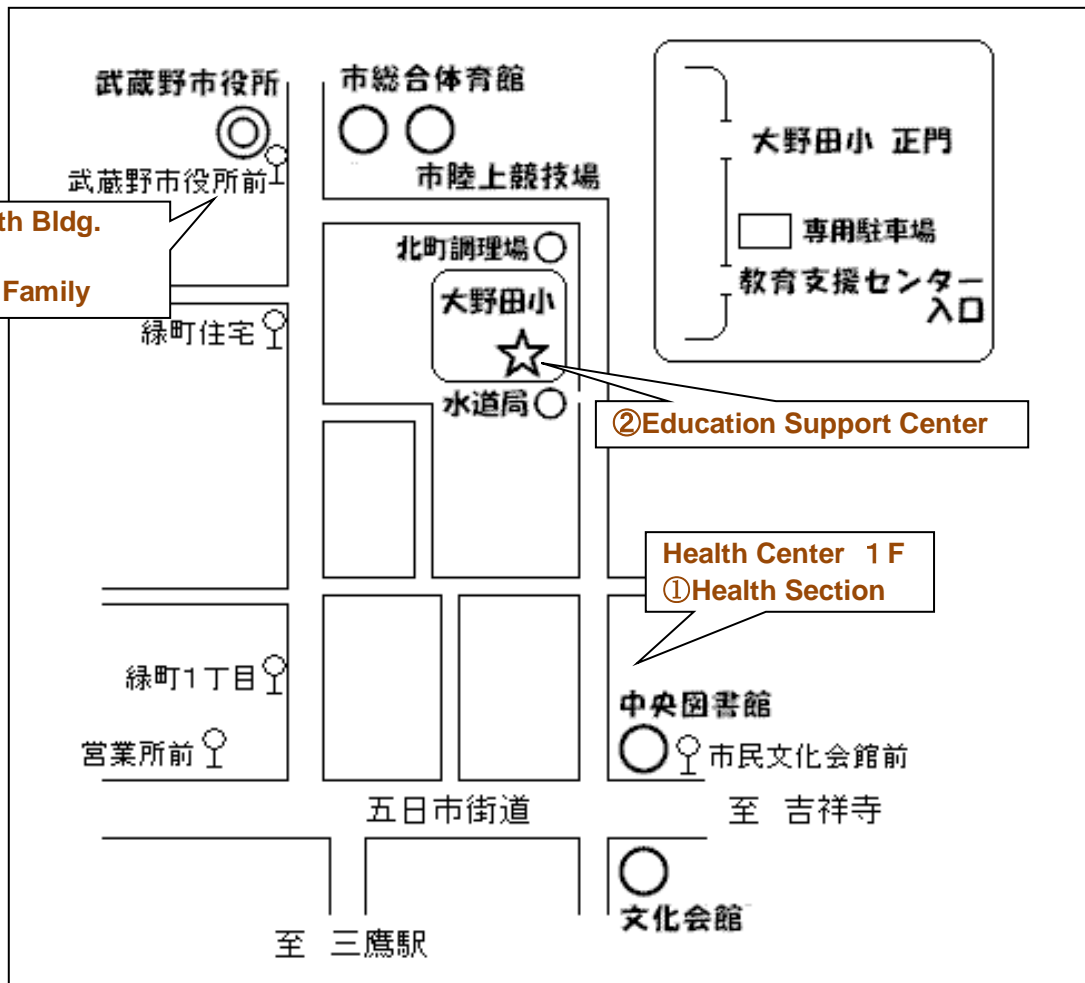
武蔵野市役所

武蔵野市役所前

th Bldg.

Family

市総合体育館

市陸上競技場

北町調理場

大野田小

水道局

緑町住宅

大野田小 正門

専用駐車場

教育支援センター入口

②Education Support Center

Health Center 1 F
①Health Section

緑町1丁目

営業所前

中央図書館

市民文化会館前

五日市街道

至 吉祥寺

文化会館

至 三鷹駅